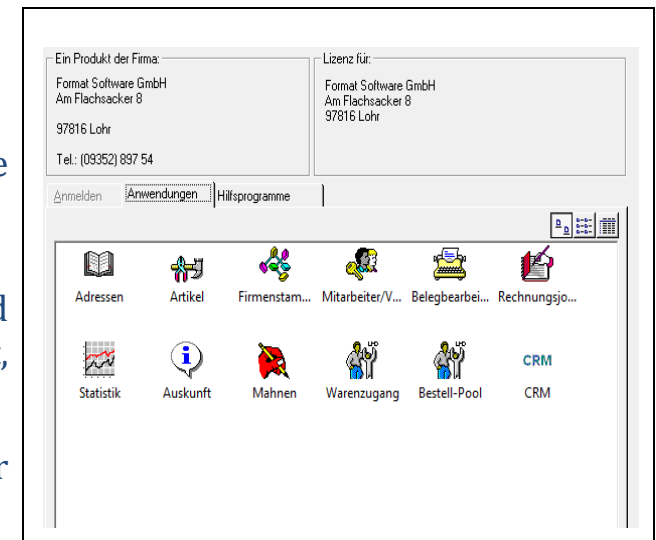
e

d
;

r

Ein Produkt der Firma:
Format Software GmbH
Am Flachsacker 8

97816 Lohr

Tel.: (09352) 897 54

Lizenz für:
Format Software GmbH
Am Flachsacker 8
97816 Lohr

Anmelden | Anwendungen | Hilfsprogramme

Adressen
Artikel
Firmenstam...
Mitarbeiter/V...
Belegbearbei...
Rechnungsjo...

Statistik
Auskunft
Mahnen
Warenzugang
Bestell-Pool
CRM
CRM